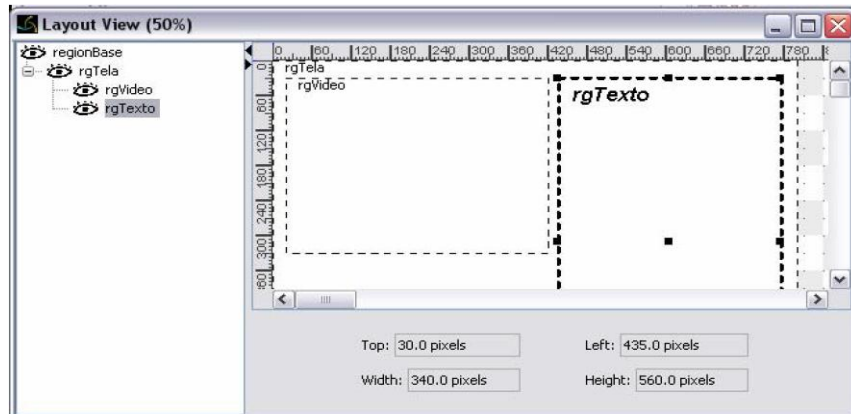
Layout View (50%)

regionBase
rgTela
rgVideo
rgTexto

0 60 120 180 240 300 360 420 480 540 600 660 720 780

0 60 120 180 240 300 360

rgTela
rgVideo
rgTexto

Top: 30.0 pixels
Left: 435.0 pixels
Width: 340.0 pixels
Height: 560.0 pixels